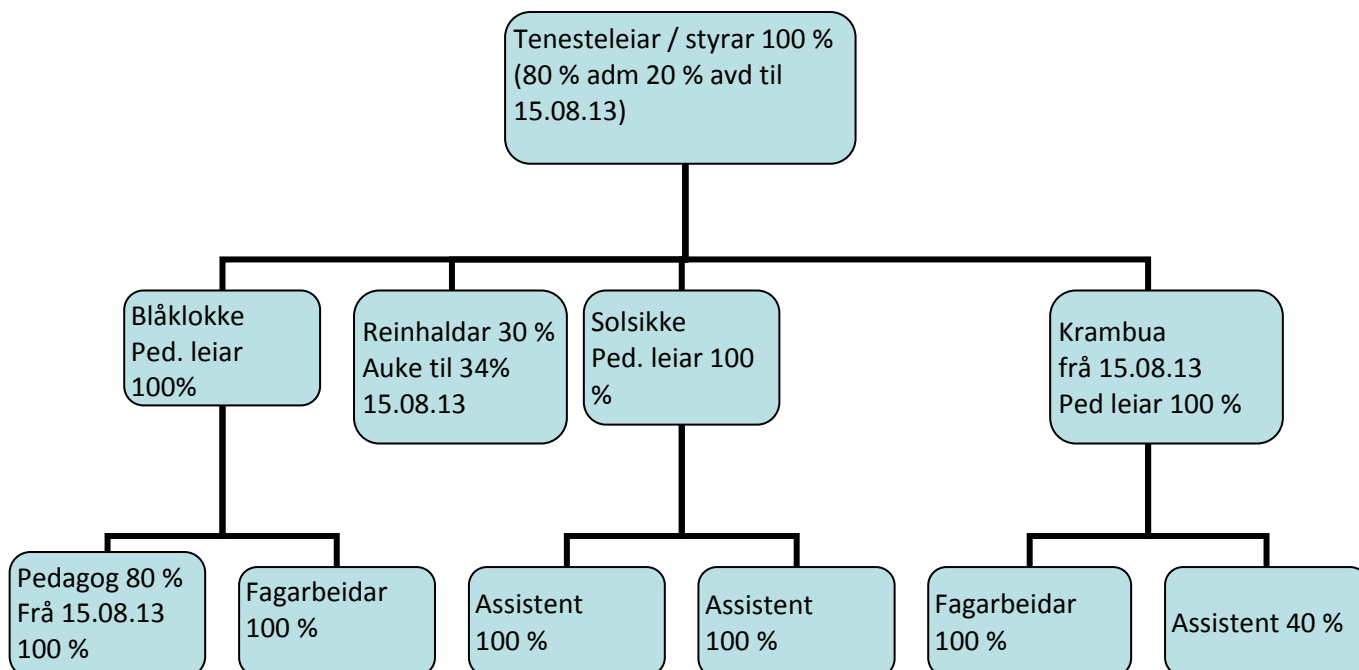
Tenesteleiar / styrar 100 % (80 % adm 20 % avd til 15.08.13)

Blåklokke
Ped. leiar 100%

Reinhaldar 30 %
Auke til 34% 15.08.13

Solsikke
Ped. leiar 100 %

Krambua
frå 15.08.13
Ped leiar 100 %

Pedagog 80 %
Frå 15.08.13 100 %

Fagarbeidar 100 %

Assistent 100 %

Assistent 100 %

Fagarbeidar 100 %

Assistent 40 %